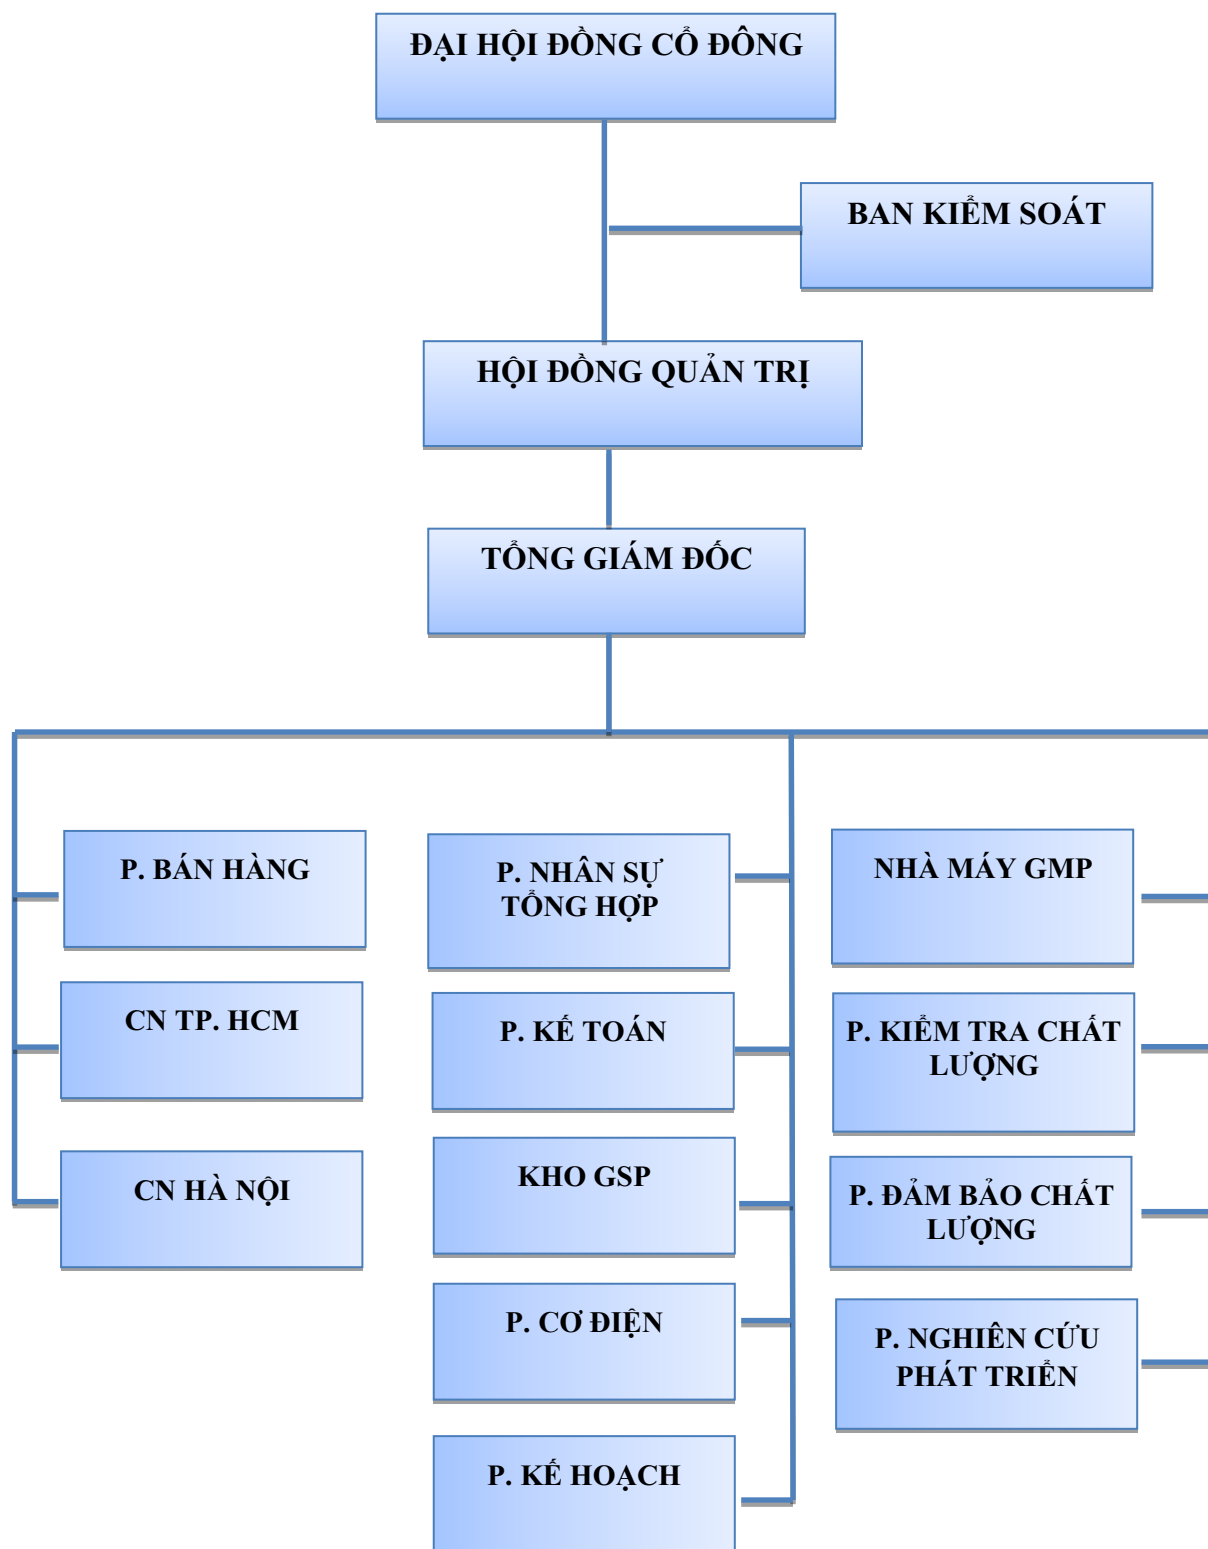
ĐẠI HỘI ĐỒNG CỔ ĐÔNG

BAN KIỂM SOÁT

HỘI ĐỒNG QUẢN TRỊ

TỔNG GIÁM ĐỐC

P. BÁN HÀNG

CN TP. HCM

CN HÀ NỘI

P. NHÂN SỰ TỔNG HỢP

P. KẾ TOÁN

KHO GSP

P. CƠ ĐIỆN

P. KẾ HOẠCH

NHÀ MÁY GMP

P. KIỂM TRA CHẤT LƯỢNG

P. ĐẢM BẢO CHẤT LƯỢNG

P. NGHIÊN CỨU PHÁT TRIỂN